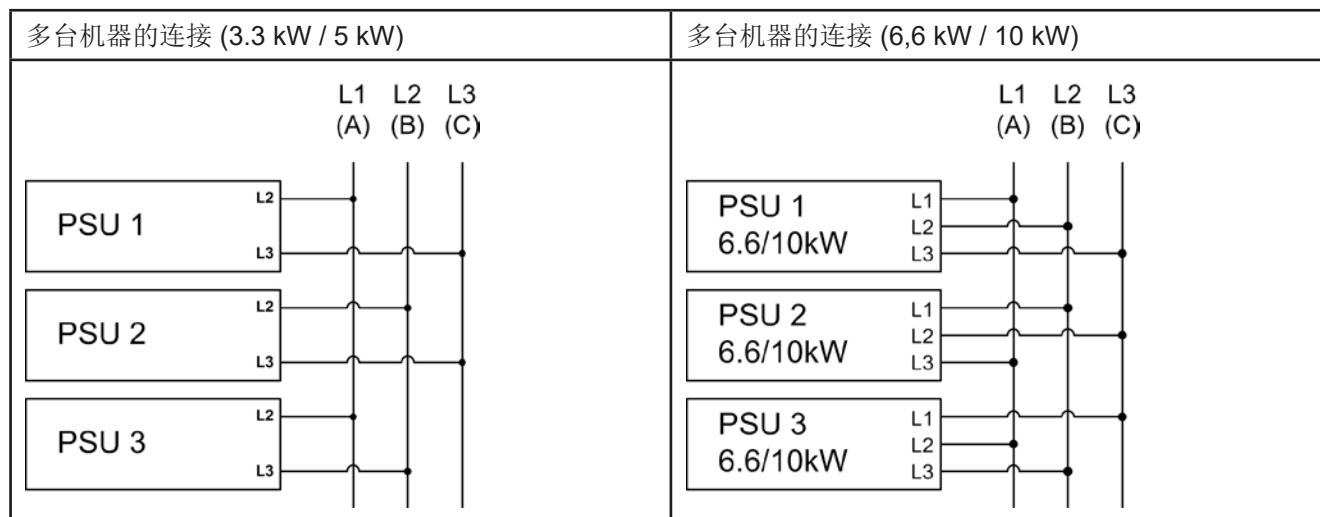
| 多台机器的连接 (3.3 kW / 5 kW) | 多台机器的连接 (6,6 kW / 10 kW) |
|---|---|
| L1 (A) L2 (B) L3 (C) PSU 1 L2 L3 PSU 2 L2 L3 PSU 3 L2 L3 | L1 (A) L2 (B) L3 (C) PSU 1 6.6/10kW L1 L2 L3 PSU 2 6.6/10kW L1 L2 L3 PSU 3 6.6/10kW L1 L2 L3 |